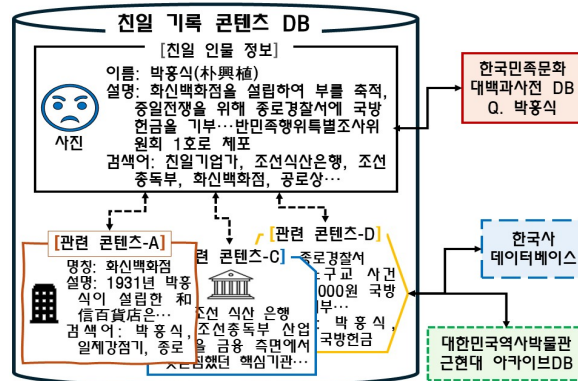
친일 기록 콘텐츠 DB

[친일 인물 정보]

이름: 박흥식(朴興植)
설명: 화신백화점을 설립하여 부를 축적, 중일전쟁을 위해 종로경찰서에 국방 헌금을 기부…반민족행위특별조사위원회 1호로 체포
검색어: 친일기업가, 조선식산은행, 조선 총독부, 화신백화점, 공로상…

사진

한국민족문화 대백과사전 DB
Q. 박흥식

[관련 콘텐츠-A]
명칭: 화신백화점
설명: 1931년 박흥식이 설립한 和信百貨店은…
검색어: 박흥식, 일제강점기, 종로

[관련 콘텐츠-C]
조선 식산 은행
조선총독부 산업 금융 측면에서 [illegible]했던 핵심기관…

[관련 콘텐츠-D]
종로경찰서
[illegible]구교 사건
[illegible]000원 국방
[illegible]
: 박흥식,
국방헌금

한국사 데이터베이스

대한민국역사박물관 근현대 아카이브DB